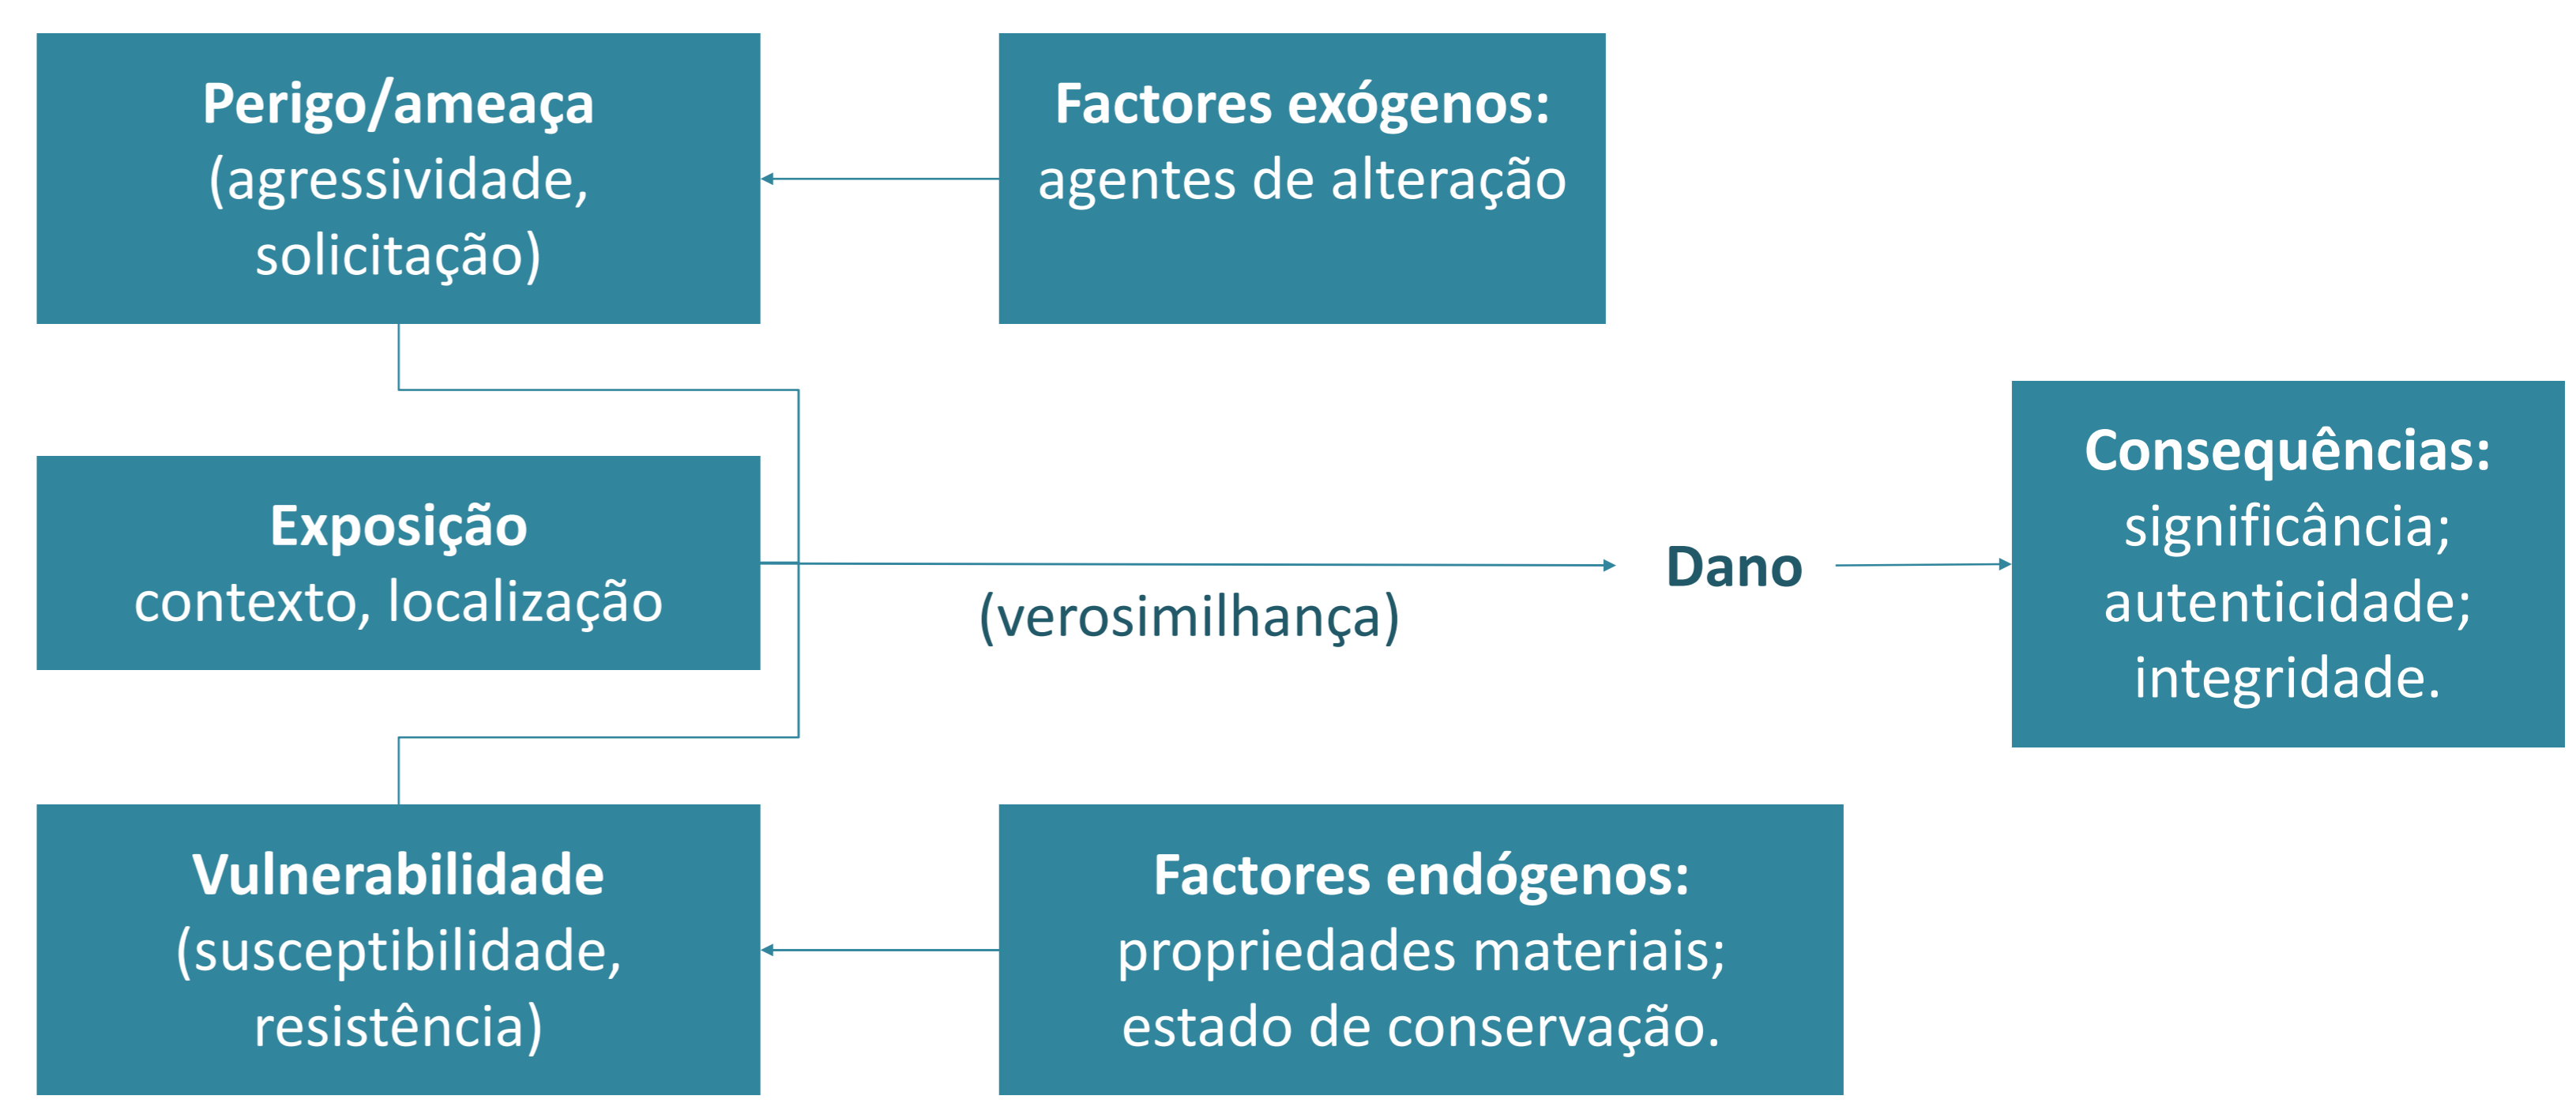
Perigo/ameaça
(agressividade, solicitação)

Factores exógenos:
agentes de alteração

Exposição
contexto, localização

(verosimilhança)

Dano

Consequências:
significância; autenticidade; integridade.

Vulnerabilidade
(susceptibilidade, resistência)

Factores endógenos:
propriedades materiais; estado de conservação.